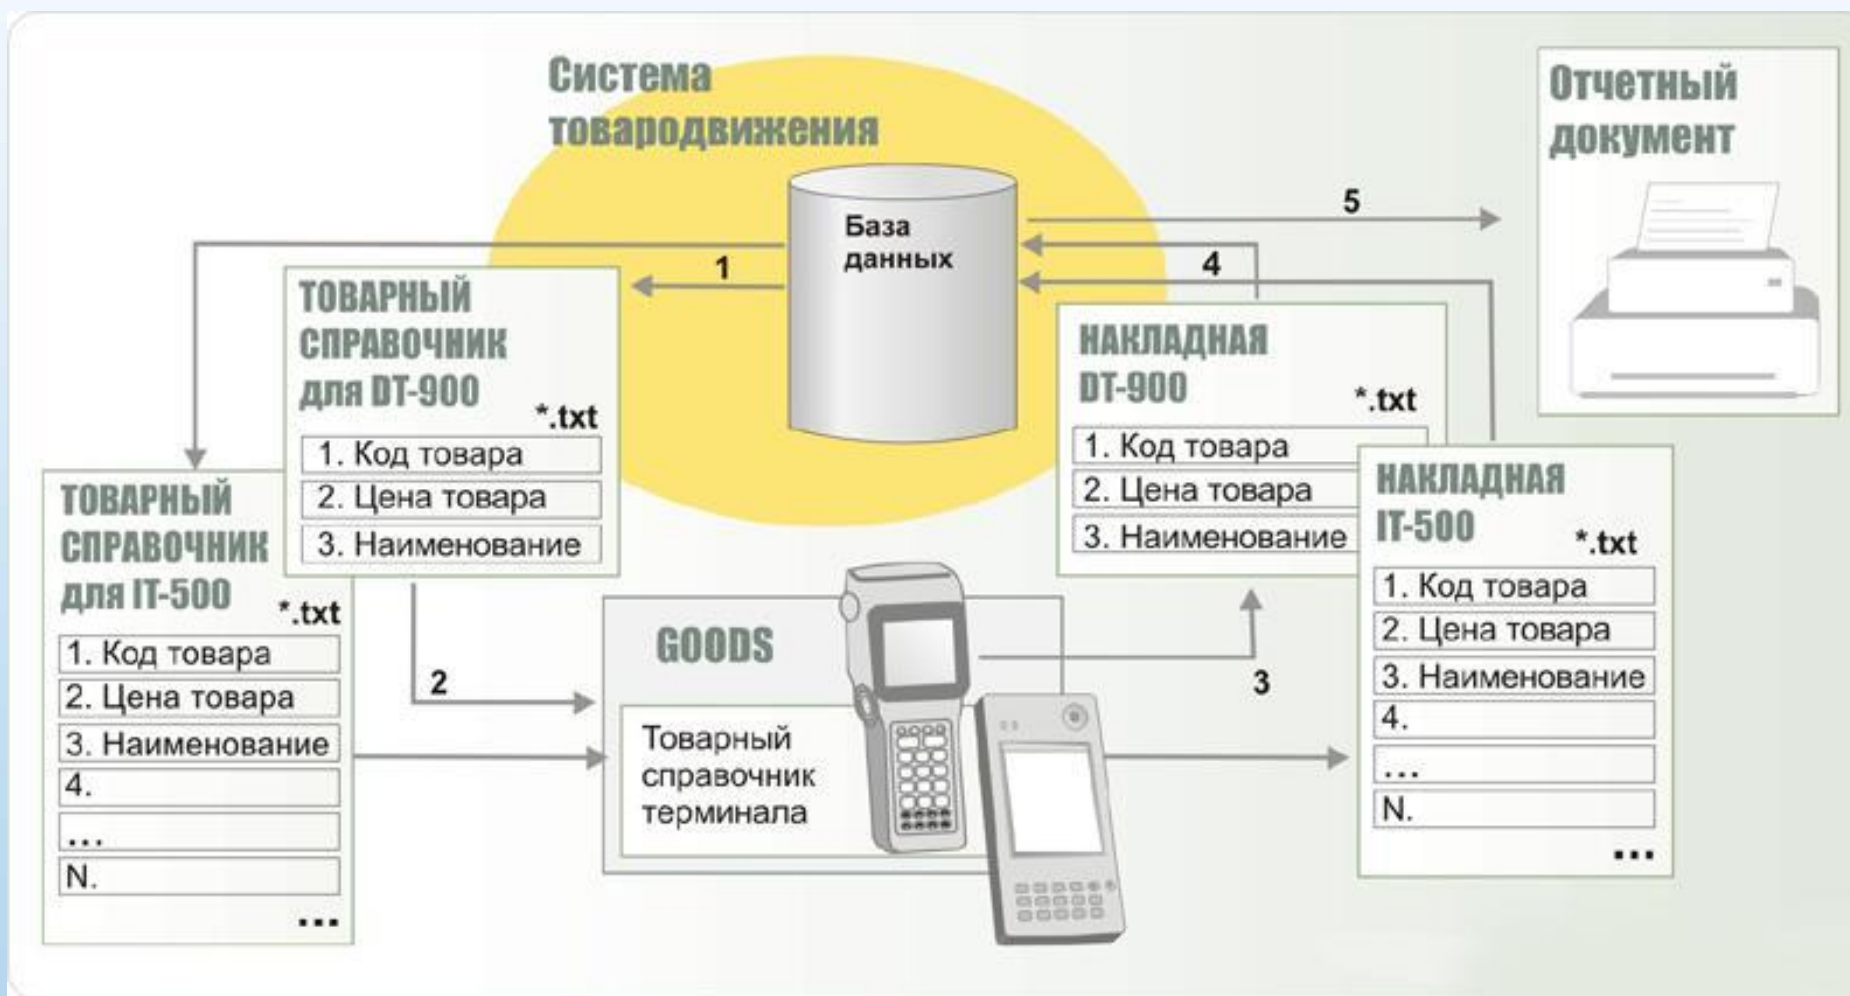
Система товародвижения

Отчетный документ

База данных

5

1

4

ТОВАРНЫЙ СПРАВОЧНИК для DT-900 *.txt

1. Код товара
2. Цена товара
3. Наименование

НАКЛАДНАЯ DT-900 *.txt

1. Код товара
2. Цена товара
3. Наименование

ТОВАРНЫЙ СПРАВОЧНИК для IT-500 *.txt

1. Код товара
2. Цена товара
3. Наименование
4.
...
N.
...

НАКЛАДНАЯ IT-500 *.txt

1. Код товара
2. Цена товара
3. Наименование
4.
...
N.
...

GOODS

2

3

Товарный справочник терминала